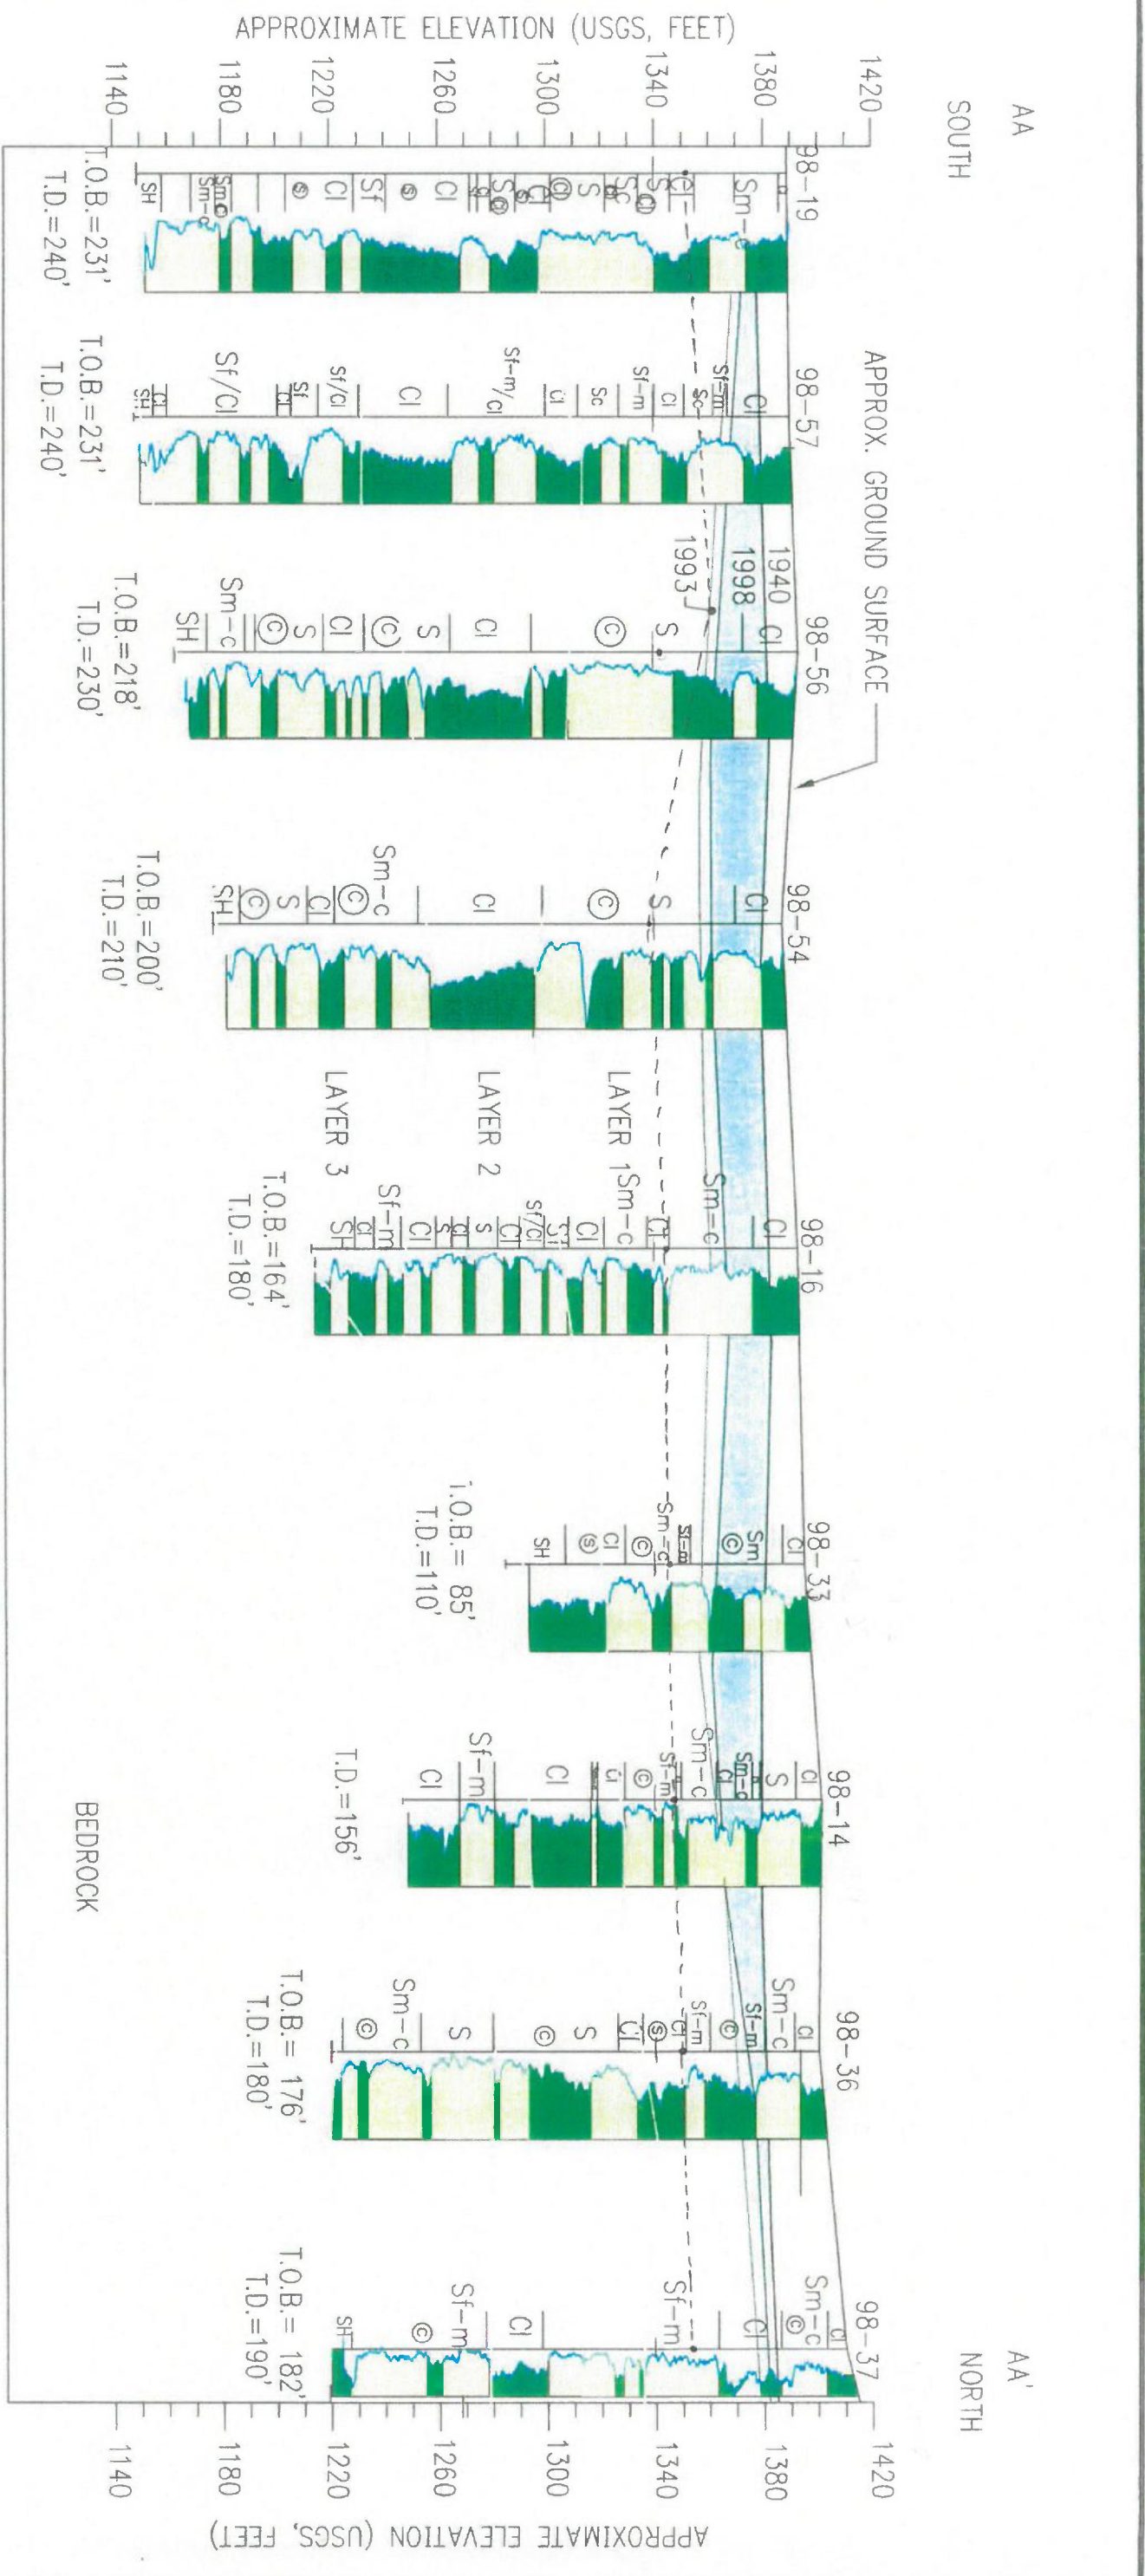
APPROXIMATE ELEVATION (USGS, FEET)

1140 1180 1220 1260 1300 1340 1380 1420

AA
SOUTH

98-19
Sm-c
Cl
S
Sc
S
Cl
S
Cl
Sf
Cl
Sm-c
SH
T.O.B.=231'
T.D.=240'

APPROX. GROUND SURFACE

98-57
Cl
Sf-m
Sc
Cl
Sf-m
Sc
Cl
Sf-m/Cl
Cl
sf/cl
Sf
Cl
Sf/Cl
Cl
SH
T.O.B.=231'
T.D.=240'

1940
1998
1993

98-56
Cl
S
Cl
S
Cl
S
Sm-c
SH
T.O.B.=218'
T.D.=230'

98-54
Cl
S
Cl
Sm-c
Cl
S
SH
T.O.B.=200'
T.D.=210'

LAYER 1
LAYER 2
LAYER 3

98-16
Cl
Sm-c
Cl
Sm-c
Cl
sf/cl
Cl
s
Cl
Sf-m
Cl
SH
T.O.B.=164'
T.D.=180'

98-33
Cl
Sm
Sf-m
Sm-c
Cl
SH
T.O.B.= 85'
T.D.=110'

98-14
Cl
S
Sm-c
Cl
Sm-c
Sf-m
Cl
Cl
Sf-m
Cl
T.D.=156'

BEDROCK

98-36
Cl
Sm-c
Sf-m
Sf-m
Cl
S
S
Sm-c
T.O.B.= 176'
T.D.=180'

98-37
Cl
Sm-c
Cl
Sf-m
Cl
Sf-m
SH
T.O.B.= 182'
T.D.=190'

AA'
NORTH

1140 1180 1220 1260 1300 1340 1380 1420

APPROXIMATE ELEVATION (USGS, FEET)